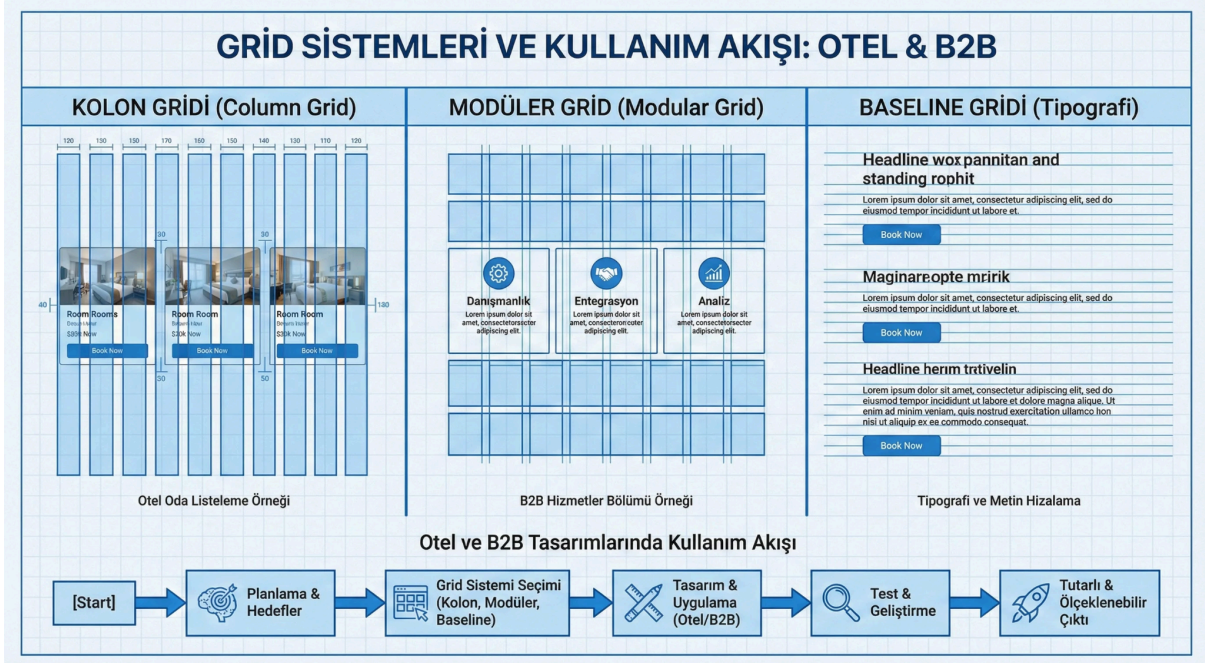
GRİD SİSTEMLERİ VE KULLANIM AKIŞI: OTEL & B2B

KOLON GRİDİ (Column Grid)

120 130 150 170 150 150 140 130 110 120

30 30 40 130 50 50

Room Rooms
$89¢ Now
Book Now

Room Room
$30k Now
Book Now

Room Room
$30k Now
Book Now

Otel Oda Listeleme Örneği

MODÜLER GRİD (Modular Grid)

Danışmanlık
Lorem ipsum dolor sit amet, consectetorsecter adipiscing elit.

Entegrasyon
Lorem ipsum dolor sit amet, consecteron coter adipiscing elit.

Analiz
Lorem ipsum dolor sit amet, consectetorsecter adipiscing elit.

B2B Hizmetler Bölümü Örneği

BASELINE GRİDİ (Tipografi)

Headline wox pannitan and standing rophit
Lorem ipsum dolor sit amet, consectetur adipiscing elit, sed do eiusmod tempor incididunt ut labore et.
Book Now

Maginareopte mririk
Lorem ipsum dolor sit amet, consectetur adipiscing elit, sed do eiusmod tempor incididunt ut labore et.
Book Now

Headline herim trtivelin
Lorem ipsum dolor sit amet, consectetur adipiscing elit, sed do eiusmod tempor incididunt ut labore et dolore magna alique. Ut enim ad minim veniam, quis nostrud exercitation ullamco hon nisi ut aliquip ex ea commodo consequat.
Book Now

Tipografi ve Metin Hizalama

Otel ve B2B Tasarımlarında Kullanım Akışı

[Start]

Planlama & Hedefler

Grid Sistemi Seçimi (Kolon, Modüler, Baseline)

Tasarım & Uygulama (Otel/B2B)

Test & Geliştirme

Tutarlı & Ölçeklenebilir Çıktı